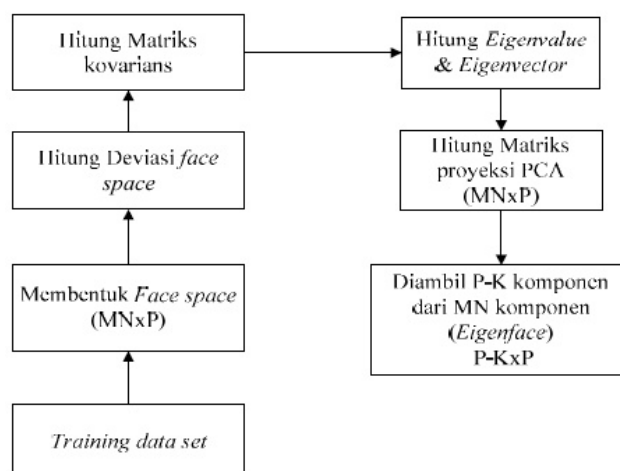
Hitung Matriks kovarians

Hitung *Eigenvalue* & *Eigenvector*

Hitung Deviasi *face space*

Hitung Matriks proyeksi PCA (MNxP)

Membentuk *Face space* (MNxP)

Diambil P-K komponen dari MN komponen (*Eigenface*) P-KxP

*Training data set*